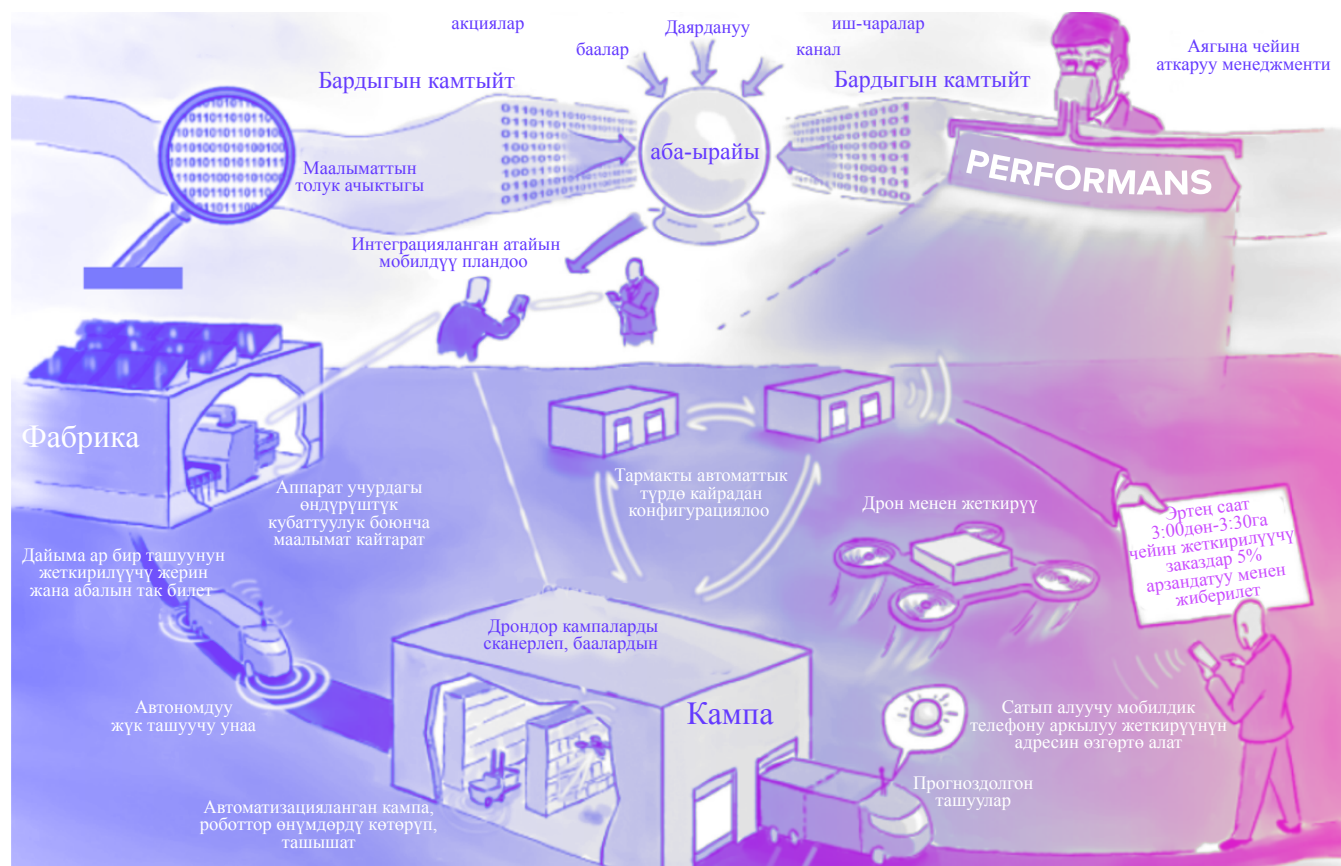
акциялар

баалар

Даярдануу

иш-чаралар

канал

Аягына чейин аткаруу менеджменти

Бардыгын камтыйт

Бардыгын камтыйт

Маалыматтын толук ачыктыгы

аба-ырайы

PERFORMANS

Интеграцияланган атайын мобилдүү пландоо

Фабрика

Аппарат учурдагы өндүрүштүк кубаттуулук боюнча маалымат кайтарат

Тармакты автоматтык түрдө кайрадан конфигурациялоо

Дрон менен жеткирүү

Эртең саат 3:00дөн-3:30га чейин жеткирилүүчү заказдар 5% арзандатуу менен жиберилет

Дайыма ар бир ташуунун жеткирилүүчү жерин жана абалын так билет

Дрондор кампаларды сканерлеп, баалардын

Автономдуу жүк ташуучу унаа

Кампа

Сатып алуучу мобилдик телефону аркылуу жеткирүүнүн адресин өзгөртө алат

Автоматизацияланган кампа, роботтор өнүмдөрдү көтөрүп, ташышат

Прогноздолгон ташуулар